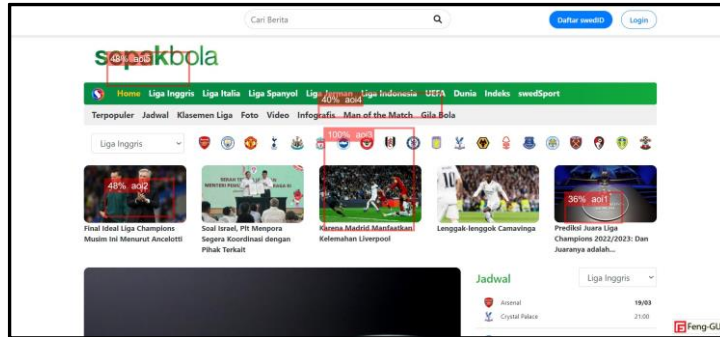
Cari Berita

Daftar swedID

Login

sepakbola

48% aoi5

Home Liga Inggris Liga Italia Liga Spanyol Liga Jerman Liga Indonesia UEFA Dunia Indeks swedSport

40% aoi4

Terpopuler Jadwal Klasemen Liga Foto Video Infografis Man of the Match Gila Bola

100% aoi3

Liga Inggris

48% aoi2

36% aoi1

Final Ideal Liga Champions Musim Ini Menurut Ancelotti

Soal Israel, Plt Menpora Segera Koordinasi dengan Pihak Terkait

Karena Madrid Manfaatkan Kelemahan Liverpool

Lenggak-lenggok Camavinga

Prediksi Juara Liga Champions 2022/2023: Dan Juaranya adalah...

Jadwal

Liga Inggris

Arsenal 19/03

Crystal Palace 21:00

Feng-GU